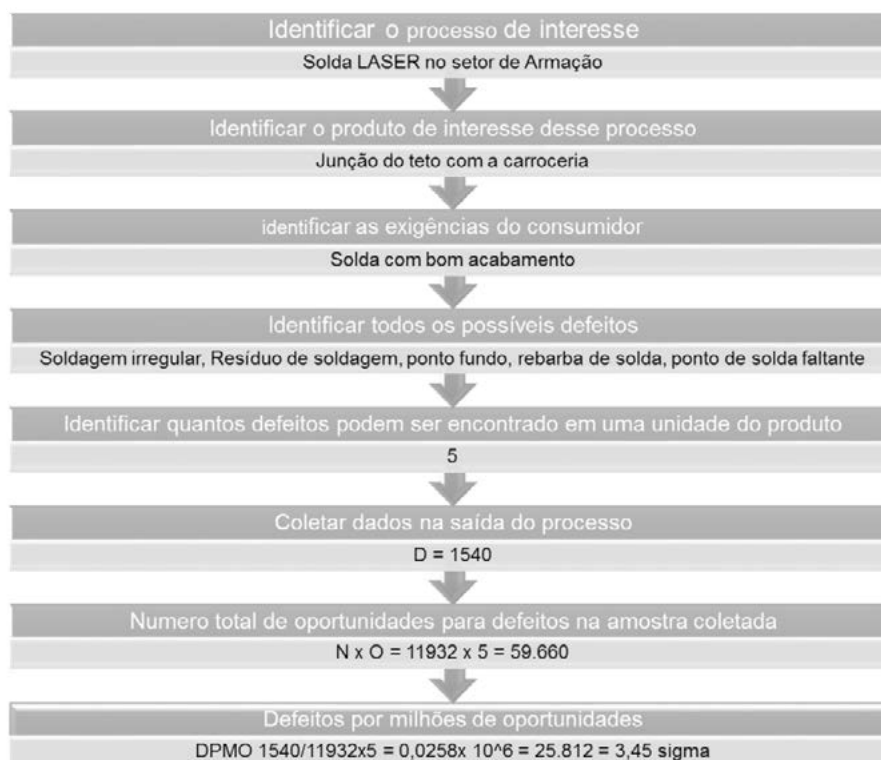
Identificar o processo de interesse

Solda LASER no setor de Armação

Identificar o produto de interesse desse processo

Junção do teto com a carroceria

identificar as exigências do consumidor

Solda com bom acabamento

Identificar todos os possíveis defeitos

Soldagem irregular, Resíduo de soldagem, ponto fundo, rebarba de solda, ponto de solda faltante

Identificar quantos defeitos podem ser encontrado em uma unidade do produto

5

Coletar dados na saída do processo

D = 1540

Numero total de oportunidades para defeitos na amostra coletada

N x O = 11932 x 5 = 59.660

Defeitos por milhões de oportunidades

DPMO 1540/11932x5 = 0,0258x 10^6 = 25.812 = 3,45 sigma